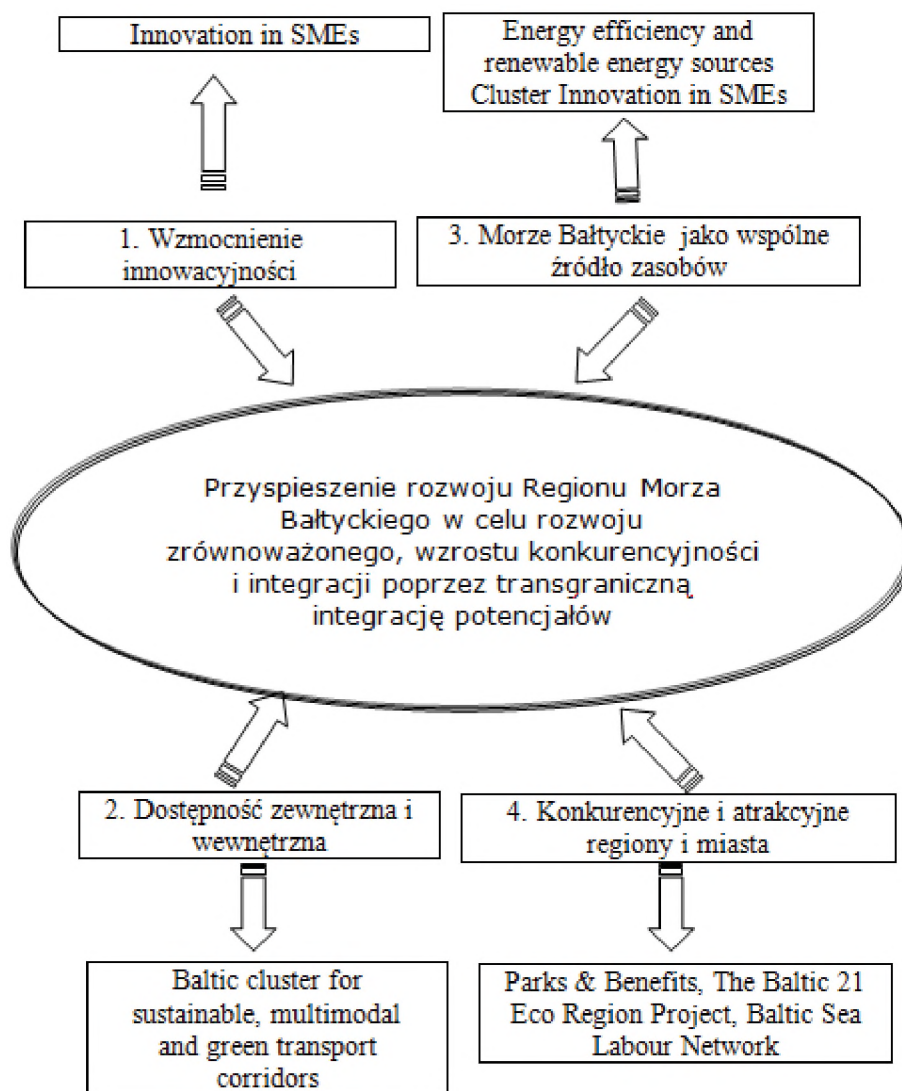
Innovation in SMEs

Energy efficiency and renewable energy sources Cluster Innovation in SMEs

1. Wzmocnienie innowacyjności

3. Morze Bałtyckie jako wspólne źródło zasobów

Przyspieszenie rozwoju Regionu Morza Bałtyckiego w celu rozwoju zrównoważonego, wzrostu konkurencyjności i integracji poprzez transgraniczną integrację potencjałów

2. Dostępność zewnętrzna i wewnętrzna

4. Konkurencyjne i atrakcyjne regiony i miasta

Baltic cluster for sustainable, multimodal and green transport corridors

Parks & Benefits, The Baltic 21 Eco Region Project, Baltic Sea Labour Network